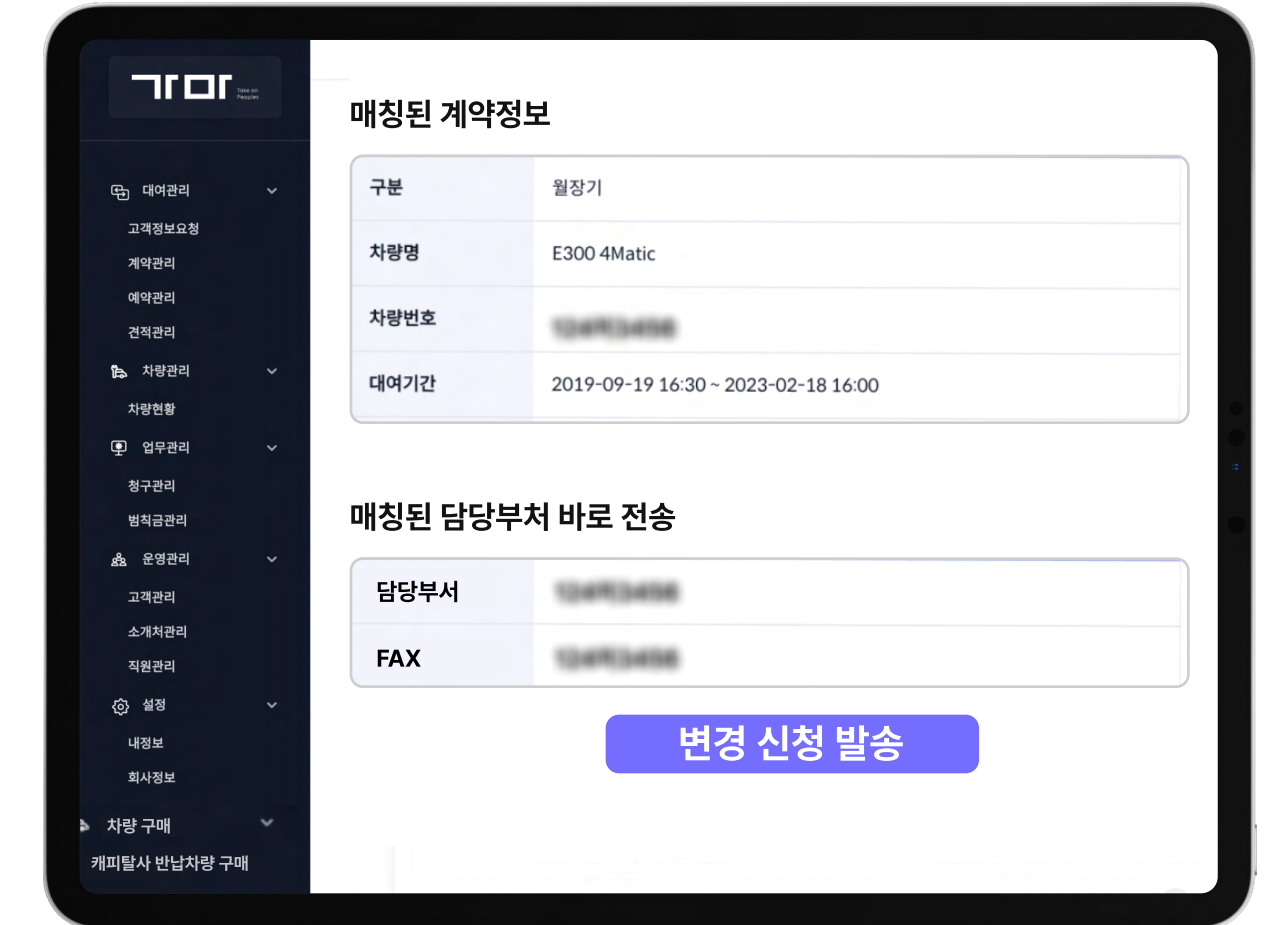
가마 Take on Peoples

대여관리
고객정보요청
계약관리
예약관리
견적관리
차량관리
차량현황
업무관리
청구관리
범칙금관리
운영관리
고객관리
소개처관리
직원관리
설정
내정보
회사정보
차량 구매
캐피탈사 반납차량 구매

매칭된 계약정보

| 구분 | 월장기 |
|---|---|
| 차량명 | E300 4Matic |
| 차량번호 | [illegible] |
| 대여기간 | 2019-09-19 16:30 ~ 2023-02-18 16:00 |

매칭된 담당부처 바로 전송

| 담당부서 | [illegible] |
|---|---|
| FAX | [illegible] |

변경 신청 발송